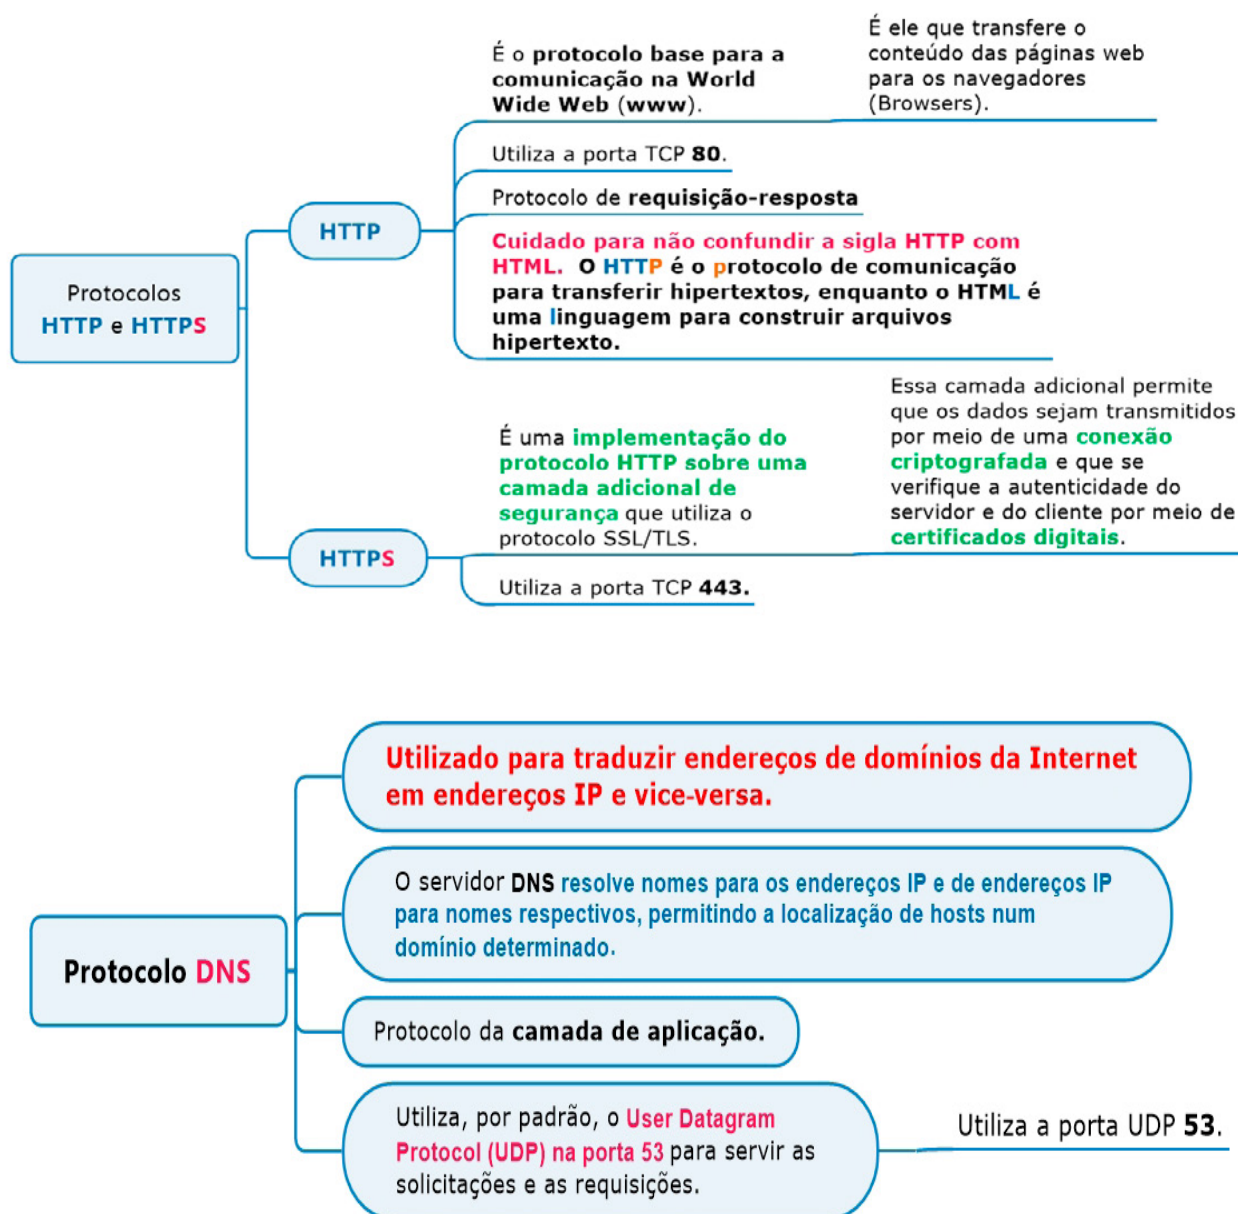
Protocolos HTTP e HTTPS

HTTP

É o protocolo base para a comunicação na World Wide Web (www).

É ele que transfere o conteúdo das páginas web para os navegadores (Browsers).

Utiliza a porta TCP 80.

Protocolo de requisição-resposta

Cuidado para não confundir a sigla HTTP com HTML. O HTTP é o protocolo de comunicação para transferir hipertextos, enquanto o HTML é uma linguagem para construir arquivos hipertexto.

HTTPS

É uma implementação do protocolo HTTP sobre uma camada adicional de segurança que utiliza o protocolo SSL/TLS.

Essa camada adicional permite que os dados sejam transmitidos por meio de uma conexão criptografada e que se verifique a autenticidade do servidor e do cliente por meio de certificados digitais.

Utiliza a porta TCP 443.

Protocolo DNS

Utilizado para traduzir endereços de domínios da Internet em endereços IP e vice-versa.

O servidor DNS resolve nomes para os endereços IP e de endereços IP para nomes respectivos, permitindo a localização de hosts num domínio determinado.

Protocolo da camada de aplicação.

Utiliza, por padrão, o User Datagram Protocol (UDP) na porta 53 para servir as solicitações e as requisições.

Utiliza a porta UDP 53.